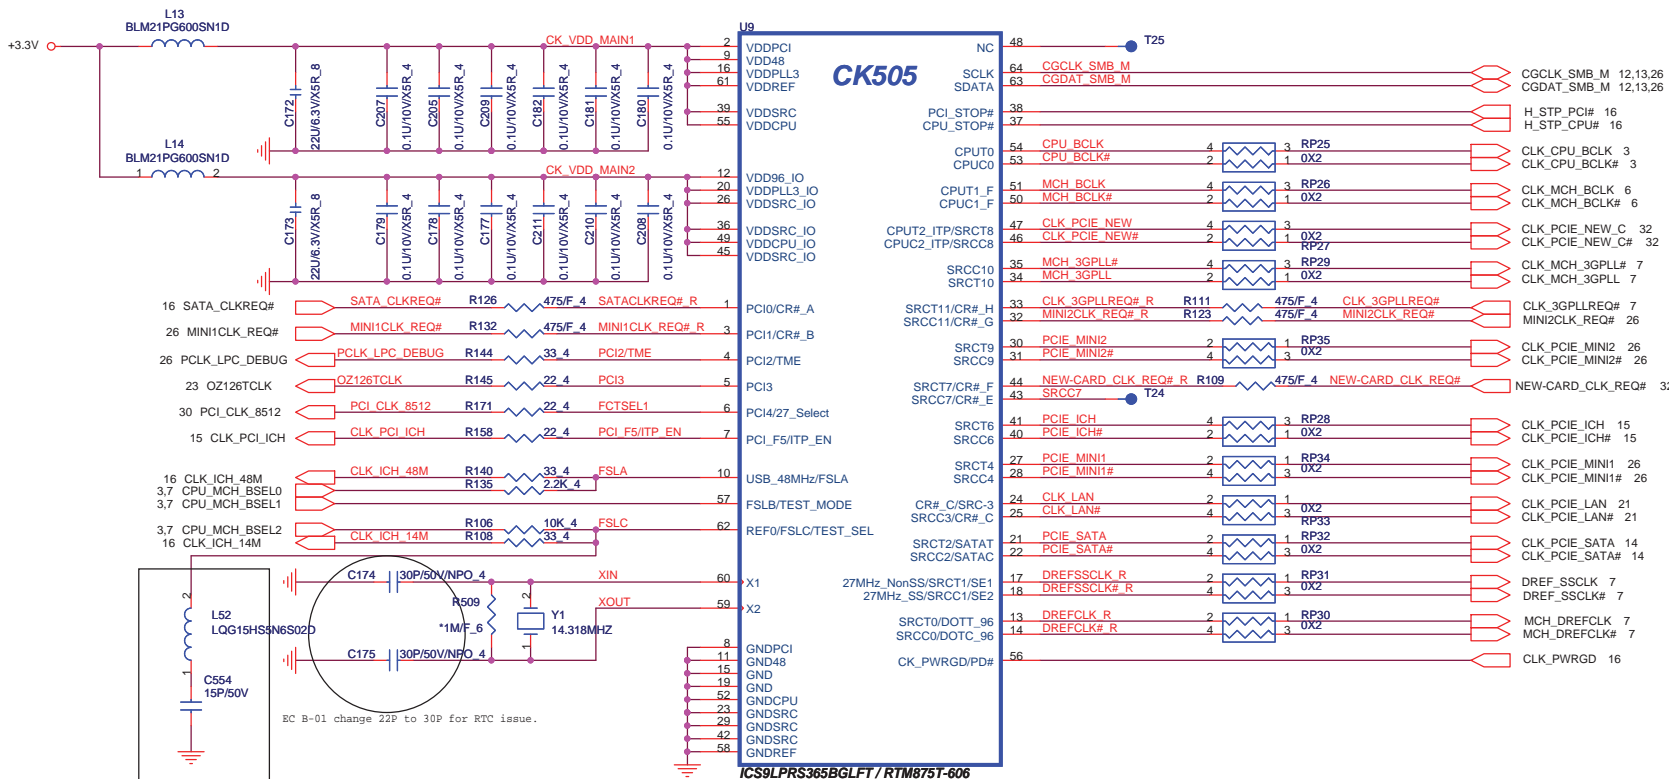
L13
BLM21PG600SN1D
+3.3V
CK_VDD_MAIN1
U9
C172
22U/6.3V/X5R_8
C207
0.1U/10V/X5R_4
C205
0.1U/10V/X5R_4
C209
0.1U/10V/X5R_4
C182
0.1U/10V/X5R_4
C181
0.1U/10V/X5R_4
C180
0.1U/10V/X5R_4
L14
BLM21PG600SN1D
CK_VDD_MAIN2
C173
22U/6.3V/X5R_8
C179
0.1U/10V/X5R_4
C178
0.1U/10V/X5R_4
C177
0.1U/10V/X5R_4
C211
0.1U/10V/X5R_4
C210
0.1U/10V/X5R_4
C208
0.1U/10V/X5R_4

2 VDDPCI
9 VDD48
16 VDDPLL3
61 VDDREF
39 VDDSRC
55 VDDCPU
12 VDD96_IO
20 VDDPLL3_IO
26 VDDSRC_IO
36 VDDSRC_IO
49 VDDCPU_IO
45 VDDSRC_IO

CK505

NC 48 T25
SCLK 64 CGCLK_SMB_M CGCLK_SMB_M 12,13,26
SDATA 63 CGDAT_SMB_M CGDAT_SMB_M 12,13,26
PCI_STOP# 38 H_STP_PCI# 16
CPU_STOP# 37 H_STP_CPU# 16
CPUT0 54 CPU_BCLK RP25 0X2 CLK_CPU_BCLK 3
CPUC0 53 CPU_BCLK# CLK_CPU_BCLK# 3
CPUT1_F 51 MCH_BCLK RP26 0X2 CLK_MCH_BCLK 6
CPUC1_F 50 MCH_BCLK# CLK_MCH_BCLK# 6
CPUT2_ITP/SRCT8 47 CLK_PCIE_NEW 0X2 RP27 CLK_PCIE_NEW_C 32
CPUC2_ITP/SRCC8 46 CLK_PCIE_NEW# CLK_PCIE_NEW_C# 32
SRCC10 35 MCH_3GPLL# RP29 0X2 CLK_MCH_3GPLL# 7
SRCT10 34 MCH_3GPLL CLK_MCH_3GPLL 7
SRCT11/CR#_H 33 CLK_3GPLLREQ#_R R111 475/F_4 CLK_3GPLLREQ# CLK_3GPLLREQ# 7
SRCC11/CR#_G 32 MINI2CLK_REQ#_R R123 475/F_4 MINI2CLK_REQ# MINI2CLK_REQ# 26
SRCT9 30 PCIE_MINI2 RP35 0X2 CLK_PCIE_MINI2 26
SRCC9 31 PCIE_MINI2# CLK_PCIE_MINI2# 26
SRCT7/CR#_F 44 NEW-CARD_CLK_REQ#_R R109 475/F_4 NEW-CARD_CLK_REQ# NEW-CARD_CLK_REQ# 32
SRCC7/CR#_E 43 SRCC7 T24
SRCT6 41 PCIE_ICH RP28 0X2 CLK_PCIE_ICH 15
SRCC6 40 PCIE_ICH# CLK_PCIE_ICH# 15
SRCT4 27 PCIE_MINI1 RP34 0X2 CLK_PCIE_MINI1 26
SRCC4 28 PCIE_MINI1# CLK_PCIE_MINI1# 26
CR#_C/SRC-3 24 CLK_LAN 0X2 RP33 CLK_PCIE_LAN 21
SRCC3/CR#_C 25 CLK_LAN# CLK_PCIE_LAN# 21
SRCT2/SATAT 21 PCIE_SATA RP32 0X2 CLK_PCIE_SATA 14
SRCC2/SATAC 22 PCIE_SATA# CLK_PCIE_SATA# 14
27MHz_NonSS/SRCT1/SE1 17 DREFSSCLK_R RP31 0X2 DREF_SSCLK 7
27MHz_SS/SRCC1/SE2 18 DREFSSCLK#_R DREF_SSCLK# 7
SRCT0/DOTT_96 13 DREFCLK_R RP30 0X2 MCH_DREFCLK 7
SRCC0/DOTC_96 14 DREFCLK#_R MCH_DREFCLK# 7
CK_PWRGD/PD# 56 CLK_PWRGD 16

16 SATA_CLKREQ# SATA_CLKREQ# R126 475/F_4 SATACLKREQ#_R 2 PCI0/CR#_A
26 MINI1CLK_REQ# MINI1CLK_REQ# R132 475/F_4 MINI1CLK_REQ#_R 3 PCI1/CR#_B
26 PCLK_LPC_DEBUG PCLK_LPC_DEBUG R144 33_4 PCI2/TME 4 PCI2/TME
23 OZ126TCLK OZ126TCLK R145 22_4 PCI3 5 PCI3
30 PCI_CLK_8512 PCI_CLK_8512 R171 22_4 FCTSEL1 6 PCI4/27_Select
15 CLK_PCI_ICH CLK_PCI_ICH R158 22_4 PCI_F5/ITP_EN 7 PCI_F5/ITP_EN
16 CLK_ICH_48M CLK_ICH_48M R140 33_4 FSLA 10 USB_48MHz/FSLA
3,7 CPU_MCH_BSEL0 R135 2.2K_4
3,7 CPU_MCH_BSEL1 57 FSLB/TEST_MODE
3,7 CPU_MCH_BSEL2 R106 10K_4 FSLC 62 REF0/FSLC/TEST_SEL
16 CLK_ICH_14M CLK_ICH_14M R108 33_4

C174 30P/50V/NPO_4 XIN 60 X1
R509 *1M/F_6 Y1 14.318MHZ
XOUT 59 X2
C175 30P/50V/NPO_4
L52 LQG15HS5N6S02D
C554 15P/50V
EC B-01 change 22P to 30P for RTC issue.

8 GNDPCI
11 GND48
15 GND
19 GND
52 GNDCPU
23 GNDSRC
29 GNDSRC
42 GNDSRC
58 GNDREF

ICS9LPRS365BGLFT / RTM875T-606